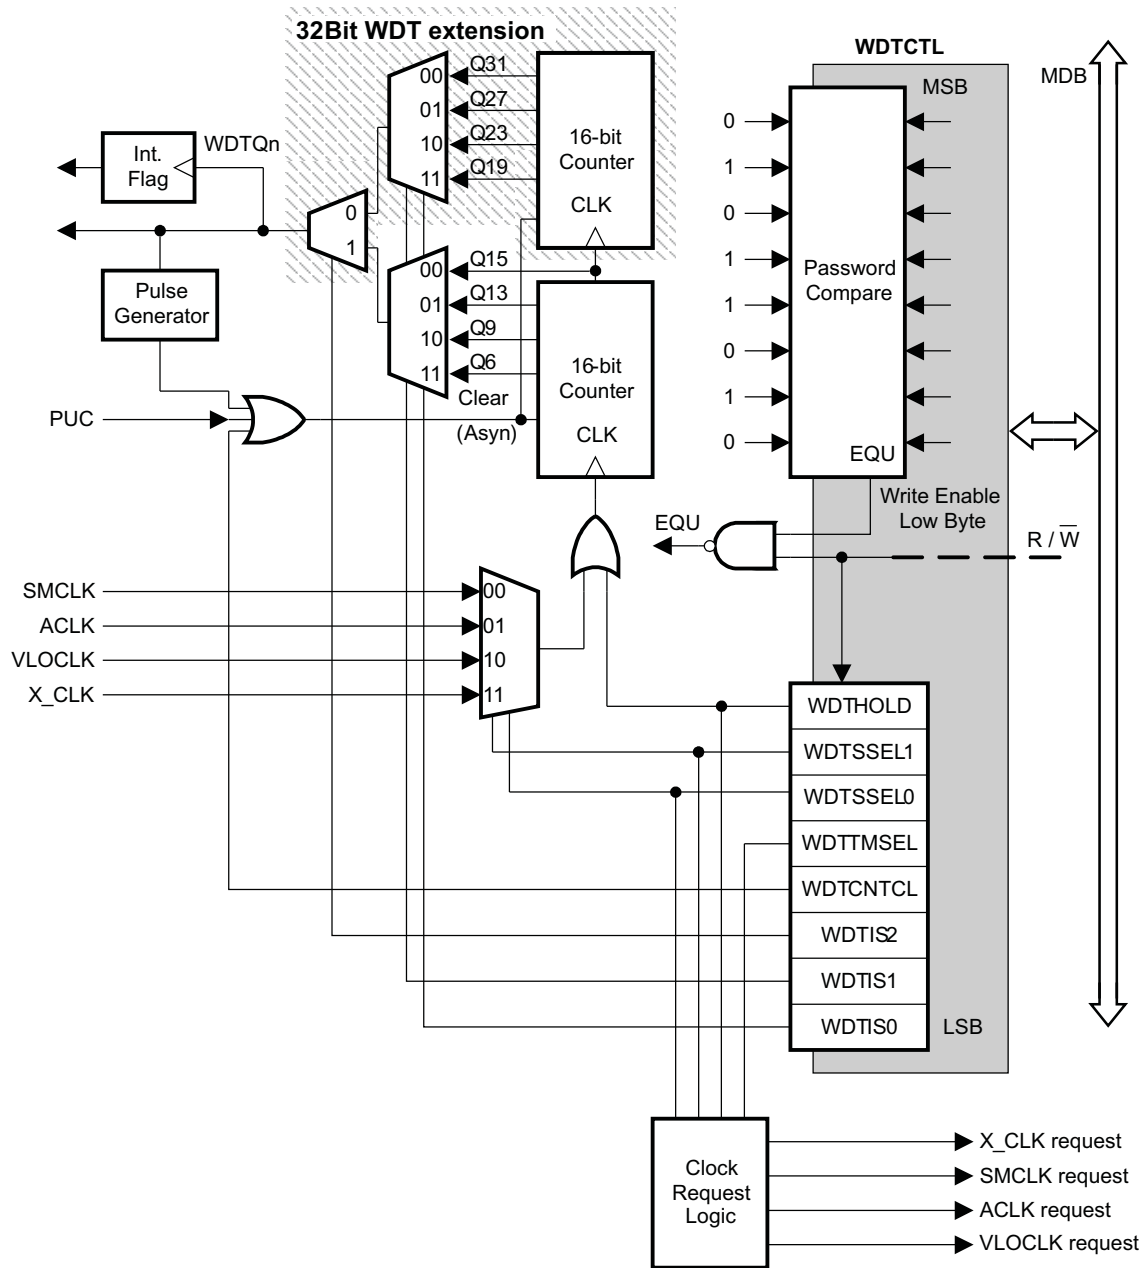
32Bit WDT extension

WDTCTL

MDB

MSB

00 Q31
01 Q27
10 Q23
11 Q19

16-bit Counter

CLK

Int. Flag

WDTQn

0
1

00 Q15
01 Q13
10 Q9
11 Q6

Pulse Generator

16-bit Counter

CLK

Clear (Asyn)

PUC

0
1
0
1
1
0
1
0

Password Compare

EQU

Write Enable Low Byte

EQU

R / $\overline{W}$

SMCLK
ACLK
VLOCLK
X_CLK

00
01
10
11

WDTHOLD
WDTSSEL1
WDTSSEL0
WDTTMSEL
WDTCNTCL
WDTIS2
WDTIS1
WDTIS0

LSB

Clock Request Logic

X_CLK request
SMCLK request
ACLK request
VLOCLK request